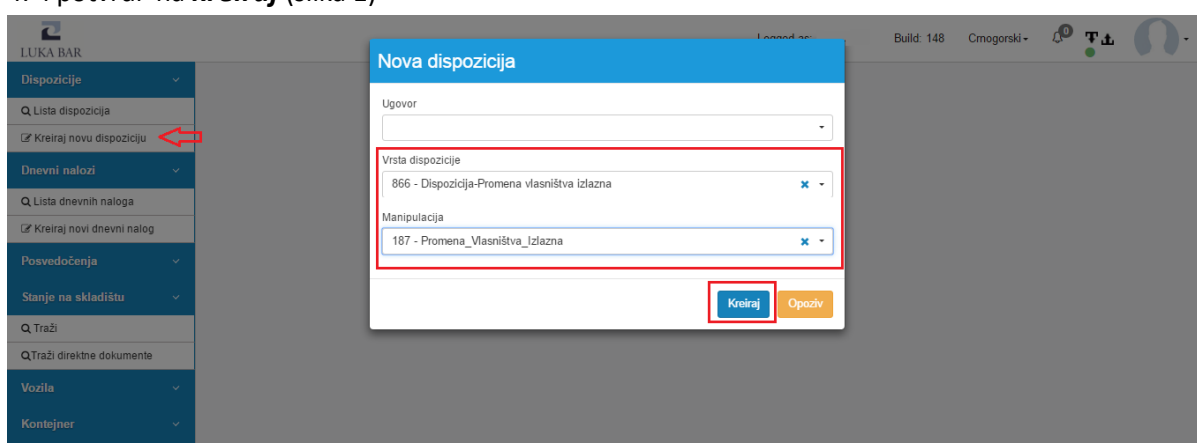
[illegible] Kreiraj (slika 2)

LUKA BAR

Logged as:

Build: 148

Crnogorski

0

Dispozicije

Lista dispozicija

Kreiraj novu dispoziciju

Dnevni nalozi

Lista dnevnih naloga

Kreiraj novi dnevni nalog

Posvedočenja

Stanje na skladištu

Traži

Traži direktne dokumente

Vozila

Kontejner

Nova dispozicija

Ugovor

Vrsta dispozicije

866 - Dispozicija-Promena vlasništva izlazna

Manipulacija

187 - Promena_Vlasništva_Izlazna

Kreiraj

Opoziv